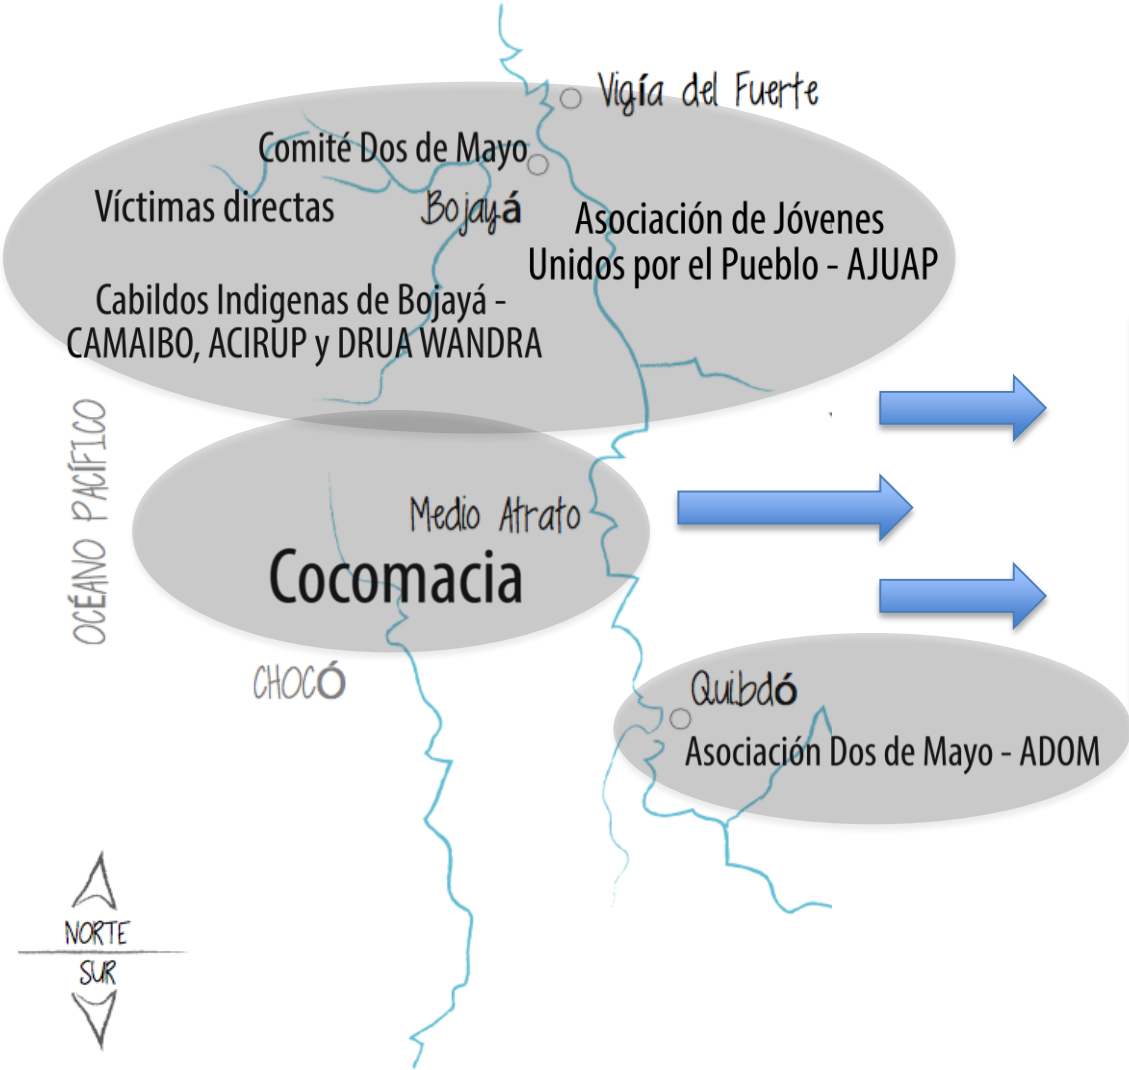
Vigía del Fuerte

Comité Dos de Mayo

Víctimas directas

Bojayá

Asociación de Jóvenes Unidos por el Pueblo - AJUAP

Cabildos Indigenas de Bojayá - CAMAIBO, ACIRUP y DRUA WANDRA

OCÉANO PACÍFICO

Medio Atrato

Cocomacia

CHOCÓ

Quibdó

Asociación Dos de Mayo - ADOM

NORTE

SUR